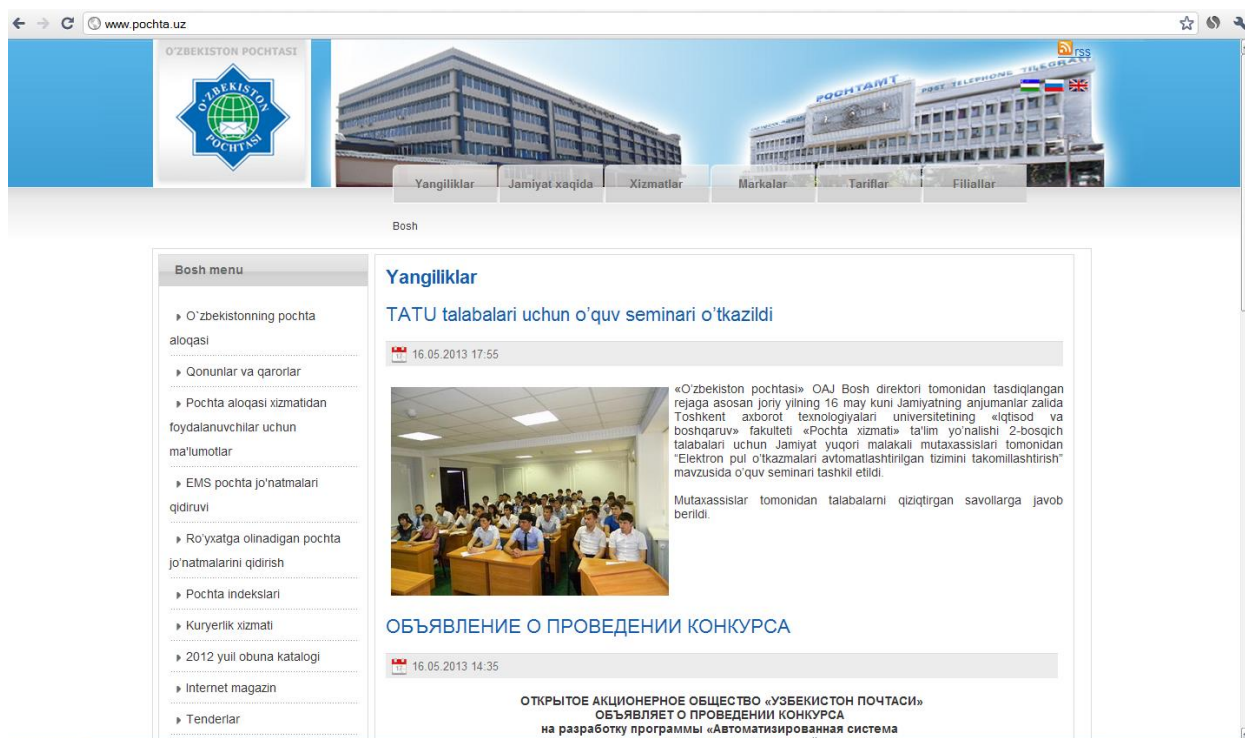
www.pochta.uz

O'ZBEKISTON POCHTASI

O'ZBEKISTON POCHTASI

rss

POCHTAMT POST TELEPHONE TELEGRAPH

Yangiliklar | Jamiyat xaqida | Xizmatlar | Markalar | Tariflar | Filiallar

Bosh

Bosh menu

O`zbekistonning pochta aloqasi

Qonunlar va qarorlar

Pochta aloqasi xizmatidan foydalanuvchilar uchun ma'lumotlar

EMS pochta jo'natmalari qidiruvi

Ro'yxatga olinadigan pochta jo'natmalarini qidirish

Pochta indekslari

Kuryerlik xizmati

2012 yuil obuna katalogi

Internet magazin

Tenderlar

Yangiliklar

TATU talabalari uchun o'quv seminari o'tkazildi

16.05.2013 17:55

«O'zbekiston pochtasi» OAJ Bosh direktori tomonidan tasdiqlangan rejaga asosan joriy yilning 16 may kuni Jamiyatning anjumanlar zalida Toshkent axborot texnologiyalari universitetining «Iqtisod va boshqaruv» fakulteti «Pochta xizmati» ta'lim yo'nalishi 2-bosqich talabalari uchun Jamiyat yuqori malakali mutaxassislari tomonidan "Elektron pul o'tkazmalari avtomatlashtirilgan tizimini takomillashtirish" mavzusida o'quv seminari tashkil etildi.

Mutaxassislar tomonidan talabalarni qiziqtirgan savollarga javob berildi.

ОБЪЯВЛЕНИЕ О ПРОВЕДЕНИИ КОНКУРСА

16.05.2013 14:35

ОТКРЫТОЕ АКЦИОНЕРНОЕ ОБЩЕСТВО «УЗБЕКИСТОН ПОЧТАСИ»
ОБЪЯВЛЯЕТ О ПРОВЕДЕНИИ КОНКУРСА
на разработку программы «Автоматизированная система